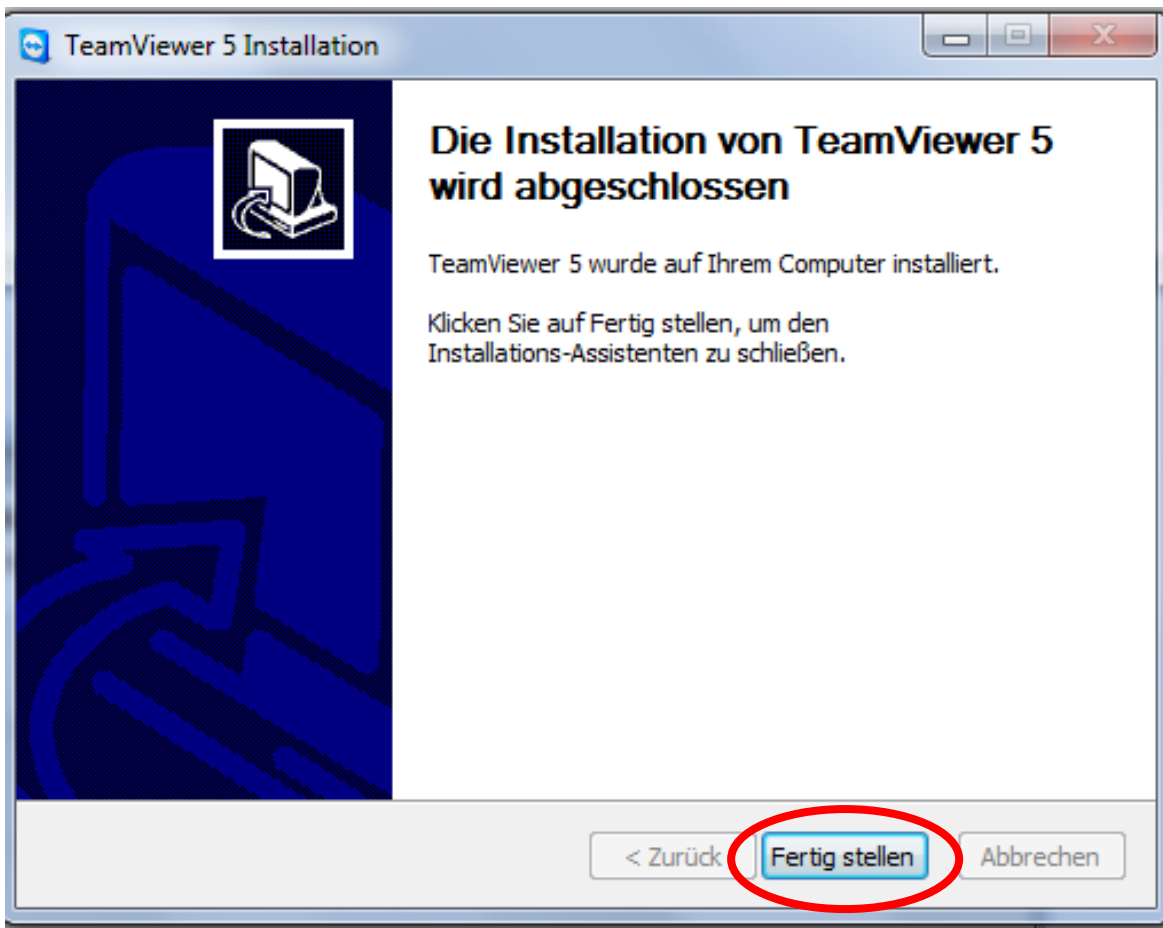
TeamViewer 5 Installation

Die Installation von TeamViewer 5 wird abgeschlossen

TeamViewer 5 wurde auf Ihrem Computer installiert.

Klicken Sie auf Fertig stellen, um den Installations-Assistenten zu schließen.

< Zurück
Fertig stellen
Abbrechen